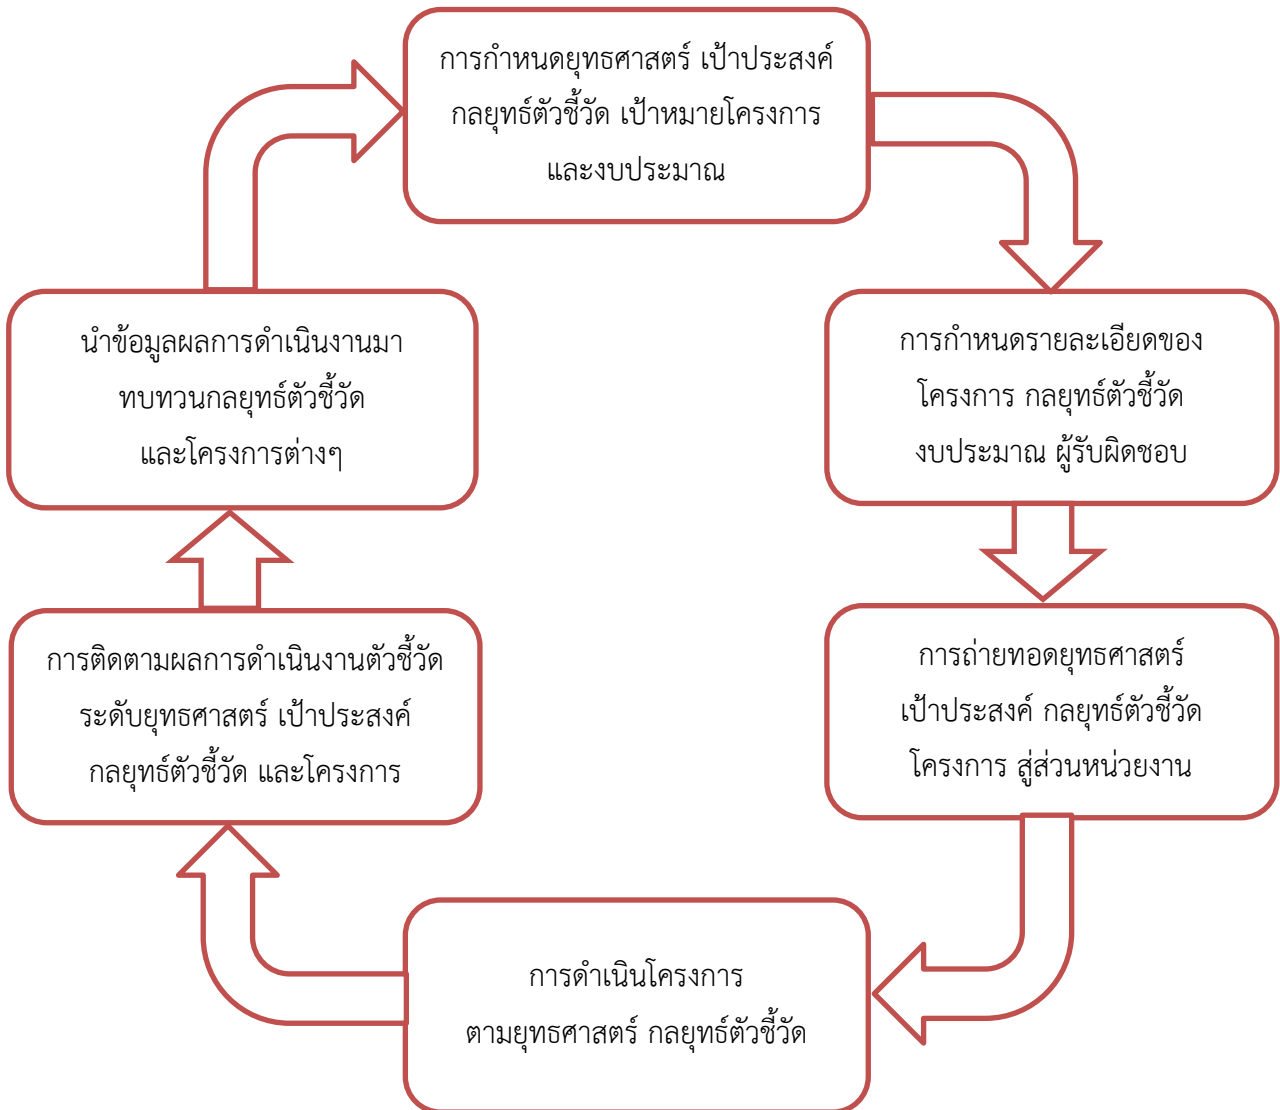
การกำหนดยุทธศาสตร์ เป้าประสงค์ กลยุทธ์ตัวชี้วัด เป้าหมายโครงการ และงบประมาณ

การกำหนดรายละเอียดของโครงการ กลยุทธ์ตัวชี้วัด งบประมาณ ผู้รับผิดชอบ

การถ่ายทอดยุทธศาสตร์ เป้าประสงค์ กลยุทธ์ตัวชี้วัด โครงการ สู่ส่วนหน่วยงาน

การดำเนินโครงการ ตามยุทธศาสตร์ กลยุทธ์ตัวชี้วัด

การติดตามผลการดำเนินงานตัวชี้วัด ระดับยุทธศาสตร์ เป้าประสงค์ กลยุทธ์ตัวชี้วัด และโครงการ

นำข้อมูลผลการดำเนินงานมา ทบทวนกลยุทธ์ตัวชี้วัด และโครงการต่างๆ